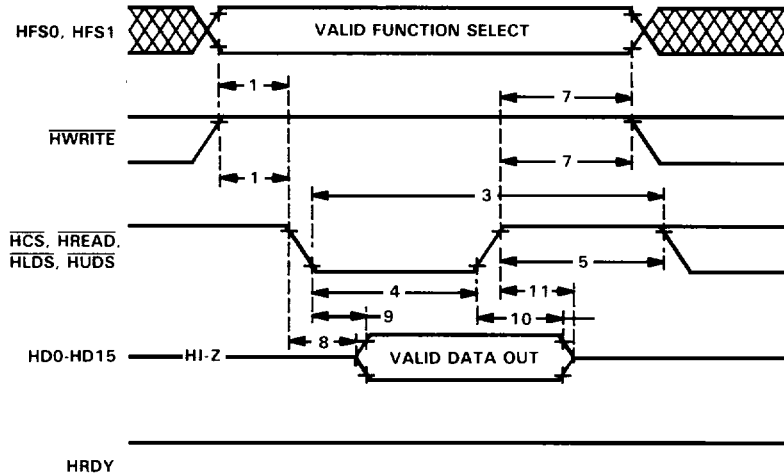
HFS0, HFS1

VALID FUNCTION SELECT

1

7

$\overline{HWRITE}$

1

7

3

$\overline{HCS}$, $\overline{HREAD}$, $\overline{HLDS}$, $\overline{HUDS}$

5

4

11

9

10

8

HD0-HD15

HI-Z

VALID DATA OUT

HRDY